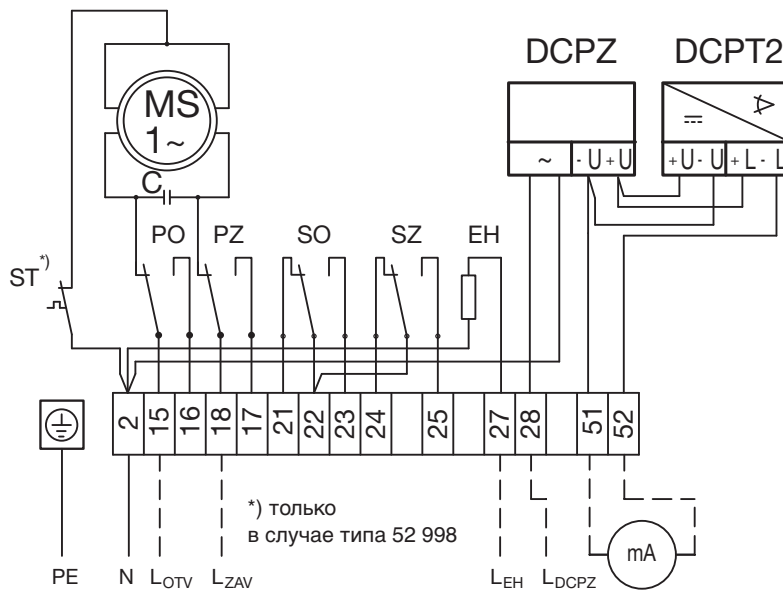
DCPZ DCPT2

MS
1~

C

PO PZ SO SZ EH

ST*)

~ - U + U + U - U + L - L

| 2 | 15 | 16 | 18 | 17 | 21 | 22 | 23 | 24 | 25 | 27 | 28 | 51 | 52 |
|---|---|---|---|---|---|---|---|---|---|---|---|---|---|

*) только
в случае типа 52 998

mA

PE N $L_{OTV}$ $L_{ZAV}$ $L_{EH}$ $L_{DCPZ}$